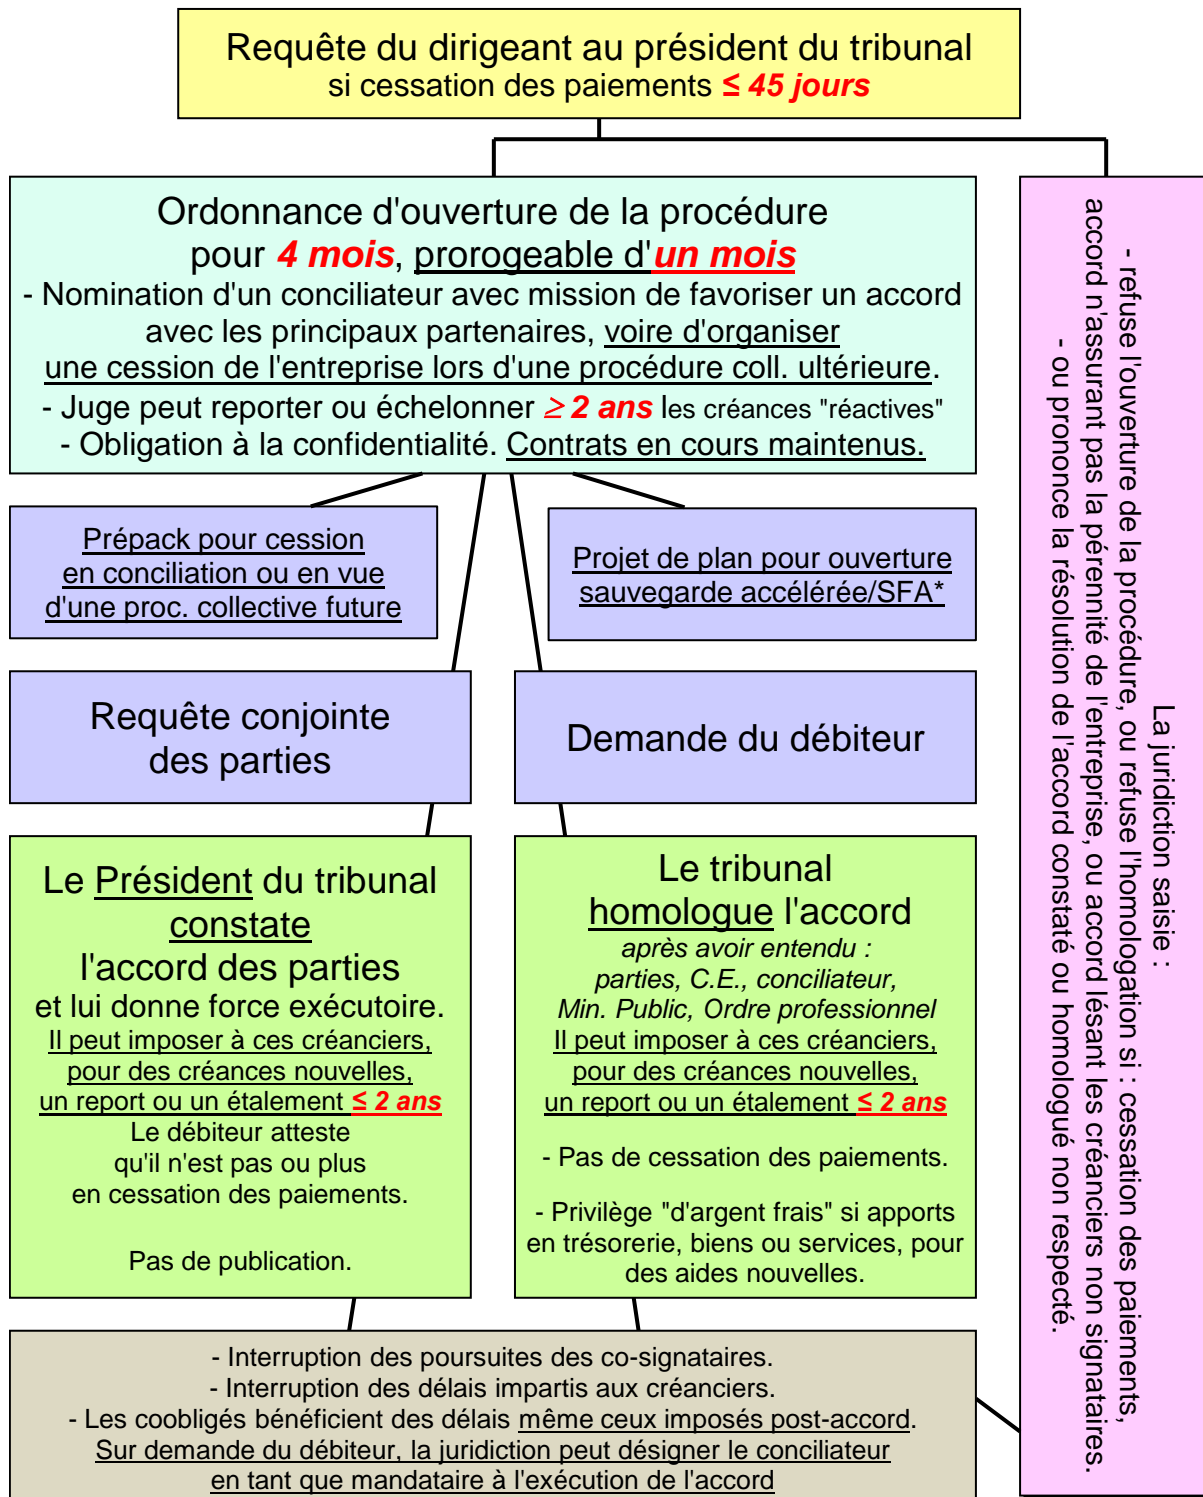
Requête du dirigeant au président du tribunal
si cessation des paiements ≤ 45 jours

Ordonnance d'ouverture de la procédure
pour 4 mois, prorogeable d'un mois
- Nomination d'un conciliateur avec mission de favoriser un accord avec les principaux partenaires, voire d'organiser une cession de l'entreprise lors d'une procédure coll. ultérieure.
- Juge peut reporter ou échelonner ≥ 2 ans les créances "réactives"
- Obligation à la confidentialité. Contrats en cours maintenus.

Prépack pour cession en conciliation ou en vue d'une proc. collective future

Projet de plan pour ouverture sauvegarde accélérée/SFA*

Requête conjointe des parties

Demande du débiteur

Le Président du tribunal constate l'accord des parties et lui donne force exécutoire.
Il peut imposer à ces créanciers, pour des créances nouvelles, un report ou un étalement ≤ 2 ans
Le débiteur atteste qu'il n'est pas ou plus en cessation des paiements.

Pas de publication.

Le tribunal homologue l'accord
après avoir entendu : parties, C.E., conciliateur, Min. Public, Ordre professionnel
Il peut imposer à ces créanciers, pour des créances nouvelles, un report ou un étalement ≤ 2 ans

- Pas de cessation des paiements.

- Privilège "d'argent frais" si apports en trésorerie, biens ou services, pour des aides nouvelles.

La juridiction saisie :
- refuse l'ouverture de la procédure, ou refuse l'homologation si : cessation des paiements, accord n'assurant pas la pérennité de l'entreprise, ou accord lésant les créanciers non signataires.
- ou prononce la résolution de l'accord constaté ou homologué non respecté.

- Interruption des poursuites des co-signataires.
- Interruption des délais impartis aux créanciers.
- Les coobligés bénéficient des délais même ceux imposés post-accord.
Sur demande du débiteur, la juridiction peut désigner le conciliateur en tant que mandataire à l'exécution de l'accord